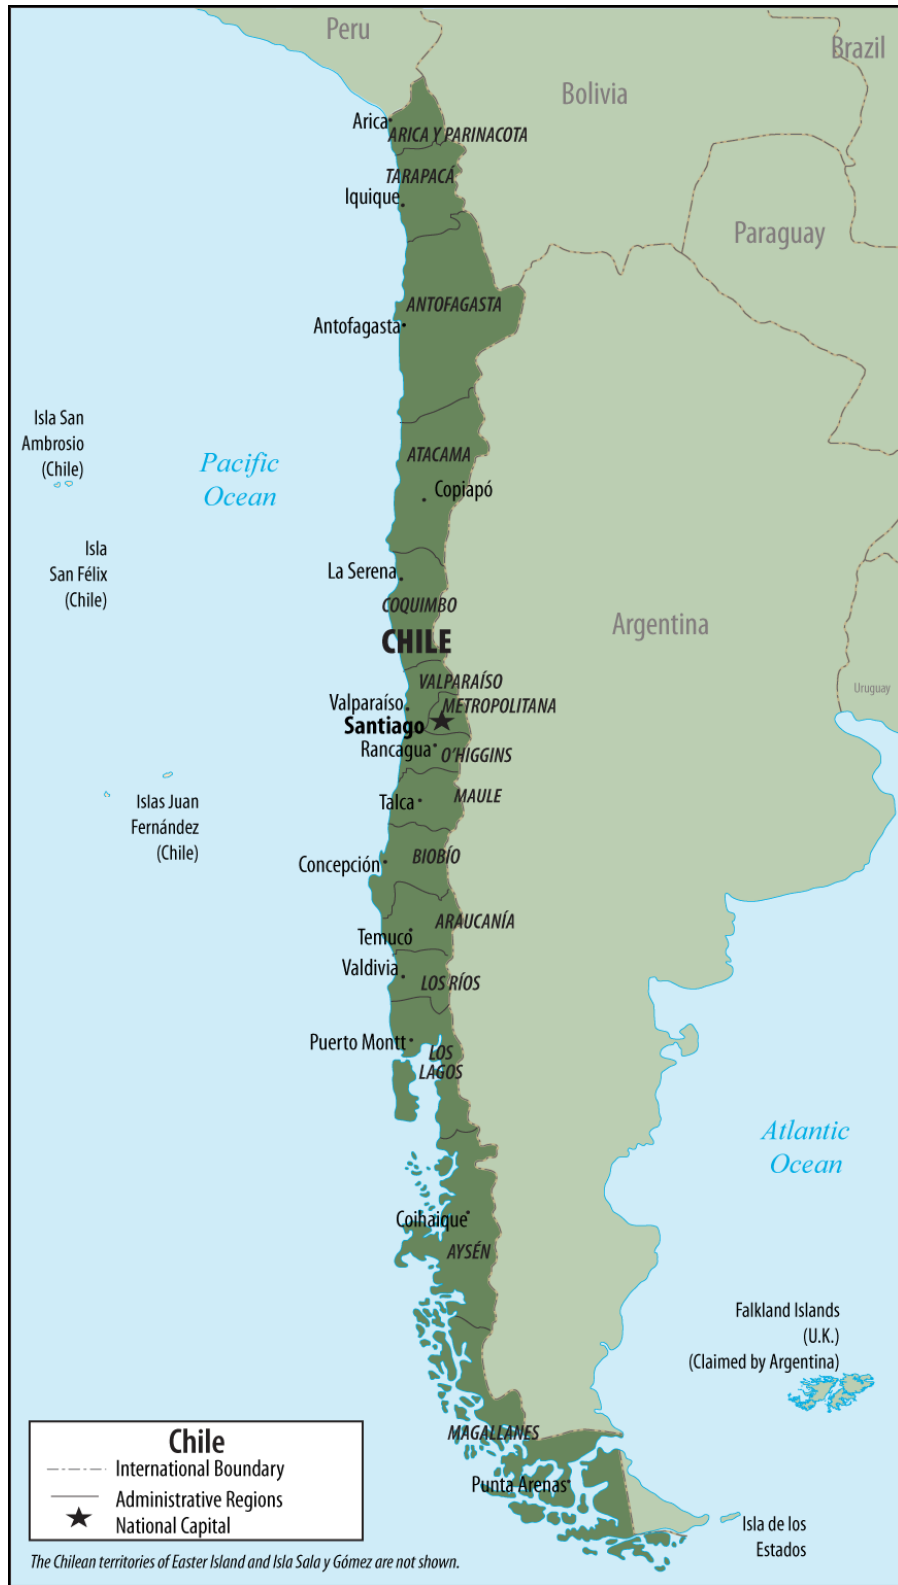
Peru
Brazil
Bolivia
Arica
ARICA Y PARINACOTA
TARAPACÁ
Iquique
Paraguay
ANTOFAGASTA
Antofagasta
Isla San Ambrosio (Chile)
Pacific Ocean
ATACAMA
Copiapó
Isla San Félix (Chile)
La Serena
COQUIMBO
CHILE
Argentina
VALPARAÍSO
Uruguay
Valparaíso
METROPOLITANA
Santiago
Rancagua
O'HIGGINS
Talca
MAULE
Islas Juan Fernández (Chile)
Concepción
BIOBÍO
ARAUCANÍA
Temuco
Valdivia
LOS RÍOS
Puerto Montt
LOS LAGOS
Atlantic Ocean
Coihaique
AYSÉN
Falkland Islands (U.K.) (Claimed by Argentina)
Chile
International Boundary
Administrative Regions
National Capital
MAGALLANES
Punta Arenas
Isla de los Estados
The Chilean territories of Easter Island and Isla Sala y Gómez are not shown.